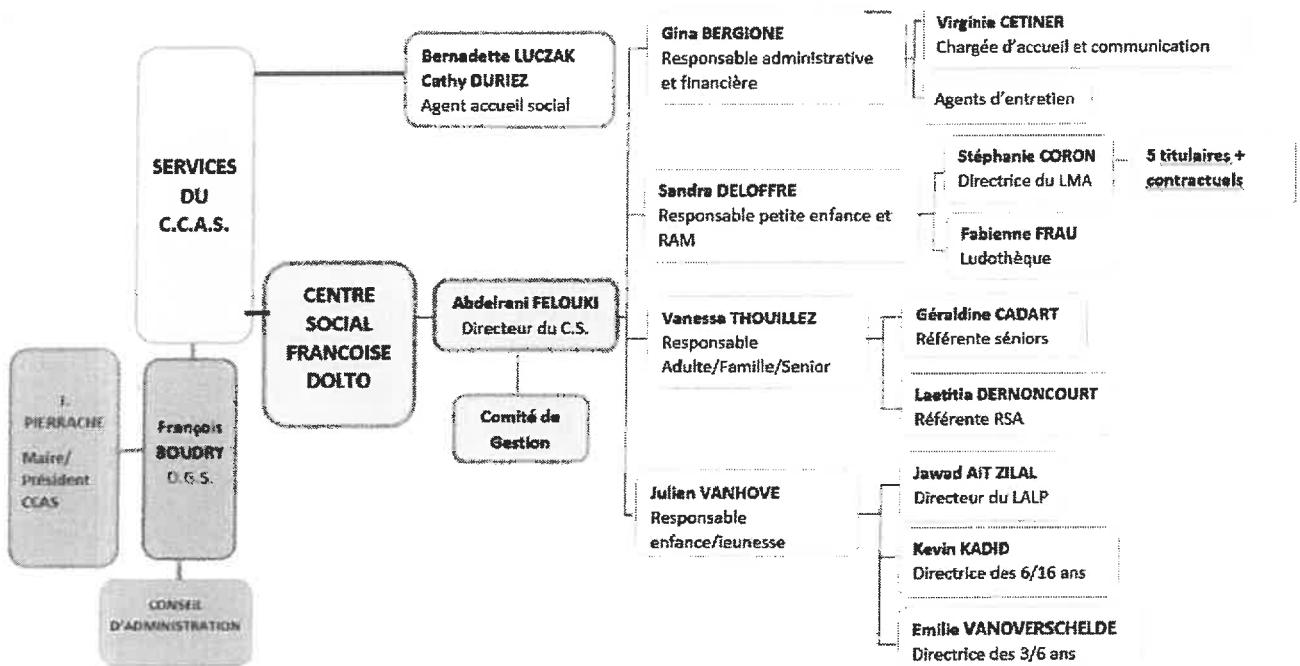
SERVICES DU C.C.A.S.

Bernadette LUCZAK
Cathy DURIEZ
Agent accueil social

Gina BERGIONE
Responsable administrative et financière

Virginie CETINER
Chargée d'accueil et communication

Agents d'entretien

Sandra DELOFFRE
Responsable petite enfance et RAM

Stéphanie CORON
Directrice du LMA

5 titulaires + contractuels

Fabienne FRAU
Ludothèque

CENTRE SOCIAL FRANCOISE DOLTO

Abdelrani FELOUKI
Directeur du C.S.

Comité de Gestion

Vanessa THOUILLEZ
Responsable Adulte/Famille/Senior

Géraldine CADART
Référente séniors

Laetitia DERNONCOURT
Référente RSA

J. PIERRACHE
Maire/ Président CCAS

François BOUDRY
D.G.S.

CONSEIL D'ADMINISTRATION

Julien VANHOVE
Responsable enfance/jeunesse

Jawad AIT ZILAL
Directeur du LALP

Kevin KADID
Directrice des 6/16 ans

Emilie VANOVERSCHELDE
Directrice des 3/6 ans